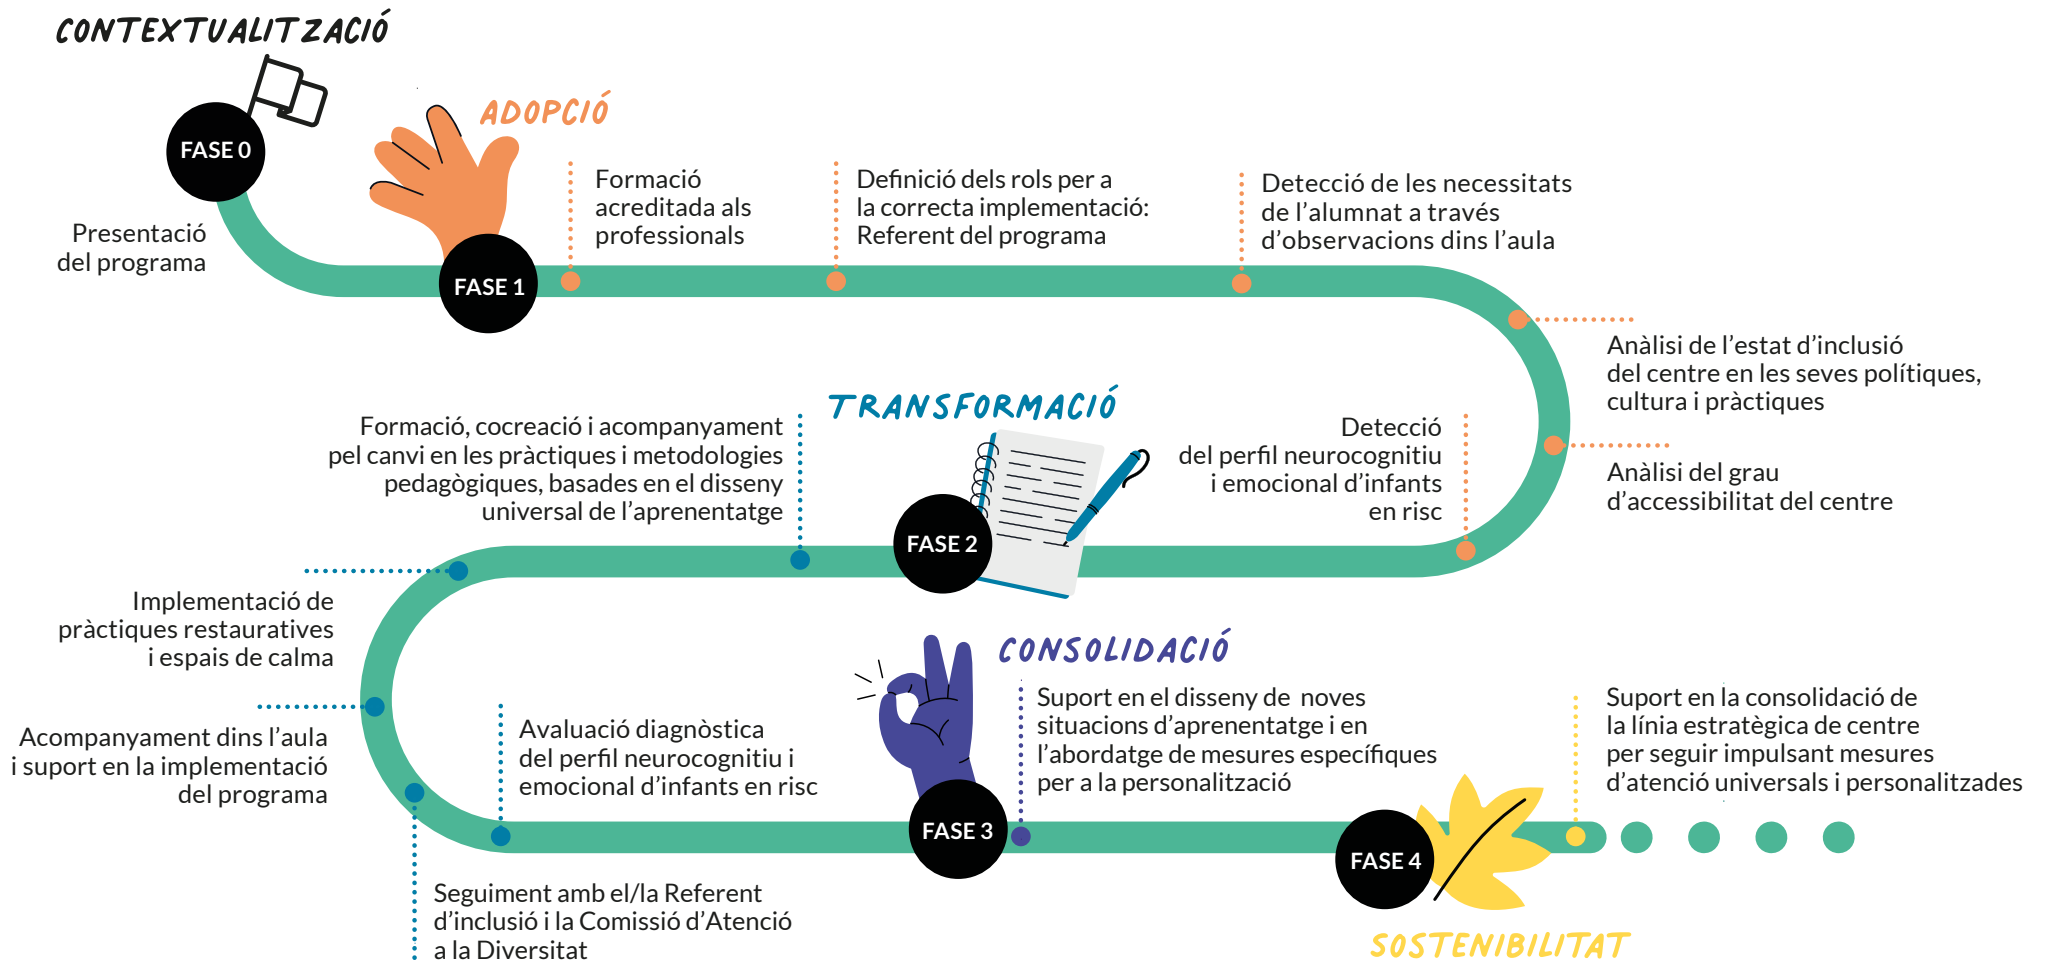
CONTEXTUALITZACIÓ

FASE 0

Presentació del programa

ADOPCIÓ

FASE 1

Formació acreditada als professionals

Definició dels rols per a la correcta implementació: Referent del programa

Detecció de les necessitats de l'alumnat a través d'observacions dins l'aula

Anàlisi de l'estat d'inclusió del centre en les seves polítiques, cultura i pràctiques

Anàlisi del grau d'accessibilitat del centre

TRANSFORMACIÓ

Formació, cocreació i acompanyament pel canvi en les pràctiques i metodologies pedagògiques, basades en el disseny universal de l'aprenentatge

Detecció del perfil neurocognitiu i emocional d'infants en risc

FASE 2

Implementació de pràctiques restauratives i espais de calma

Acompanyament dins l'aula i suport en la implementació del programa

Avaluació diagnòstica del perfil neurocognitiu i emocional d'infants en risc

CONSOLIDACIÓ

Suport en el disseny de noves situacions d'aprenentatge i en l'abordatge de mesures específiques per a la personalització

FASE 3

Suport en la consolidació de la línia estratègica de centre per seguir impulsant mesures d'atenció universals i personalitzades

FASE 4

Seguiment amb el/la Referent d'inclusió i la Comissió d'Atenció a la Diversitat

SOSTENIBILITAT